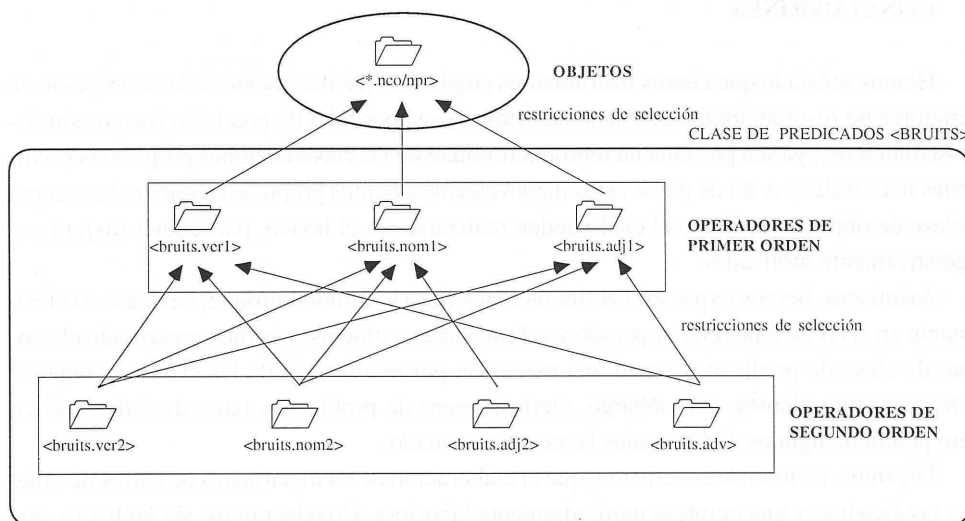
<*.nco/npr>

OBJETOS

restricciones de selección

CLASE DE PREDICADOS <BRUITS>

<bruits.ver1>

<bruits.nom1>

<bruits.adj1>

OPERADORES DE PRIMER ORDEN

restricciones de selección

<bruits.ver2>

<bruits.nom2>

<bruits.adj2>

<bruits.adv>

OPERADORES DE SEGUNDO ORDEN